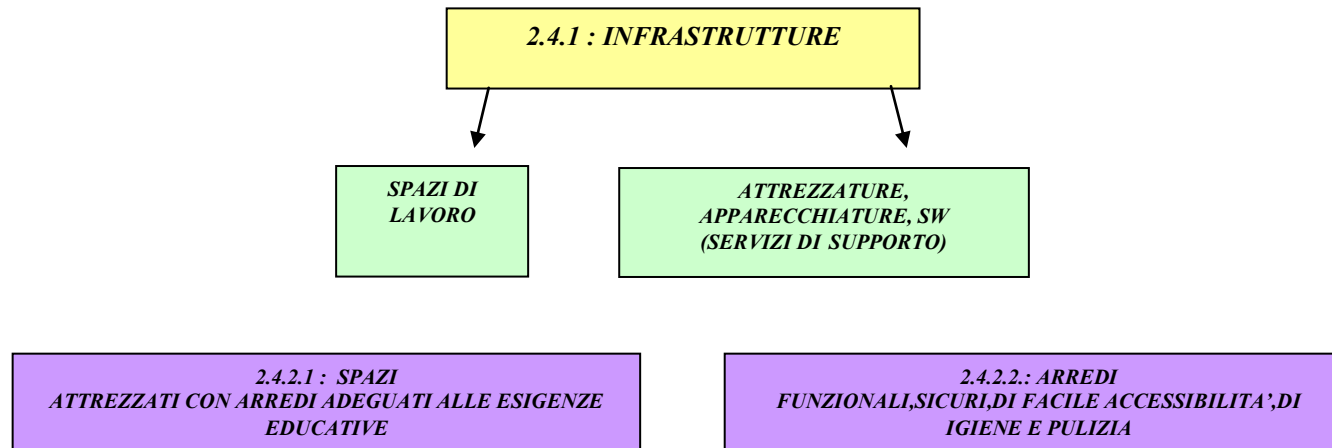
2.4.1 : INFRASTRUTTURE

SPAZI DI LAVORO

ATTREZZATURE, APPARECCHIATURE, SW (SERVIZI DI SUPPORTO)

2.4.2.1 : SPAZI ATTREZZATI CON ARREDI ADEGUATI ALLE ESIGENZE EDUCATIVE

2.4.2.2.: ARREDI FUNZIONALI,SICURI,DI FACILE ACCESSIBILITA',DI IGIENE E PULIZIA